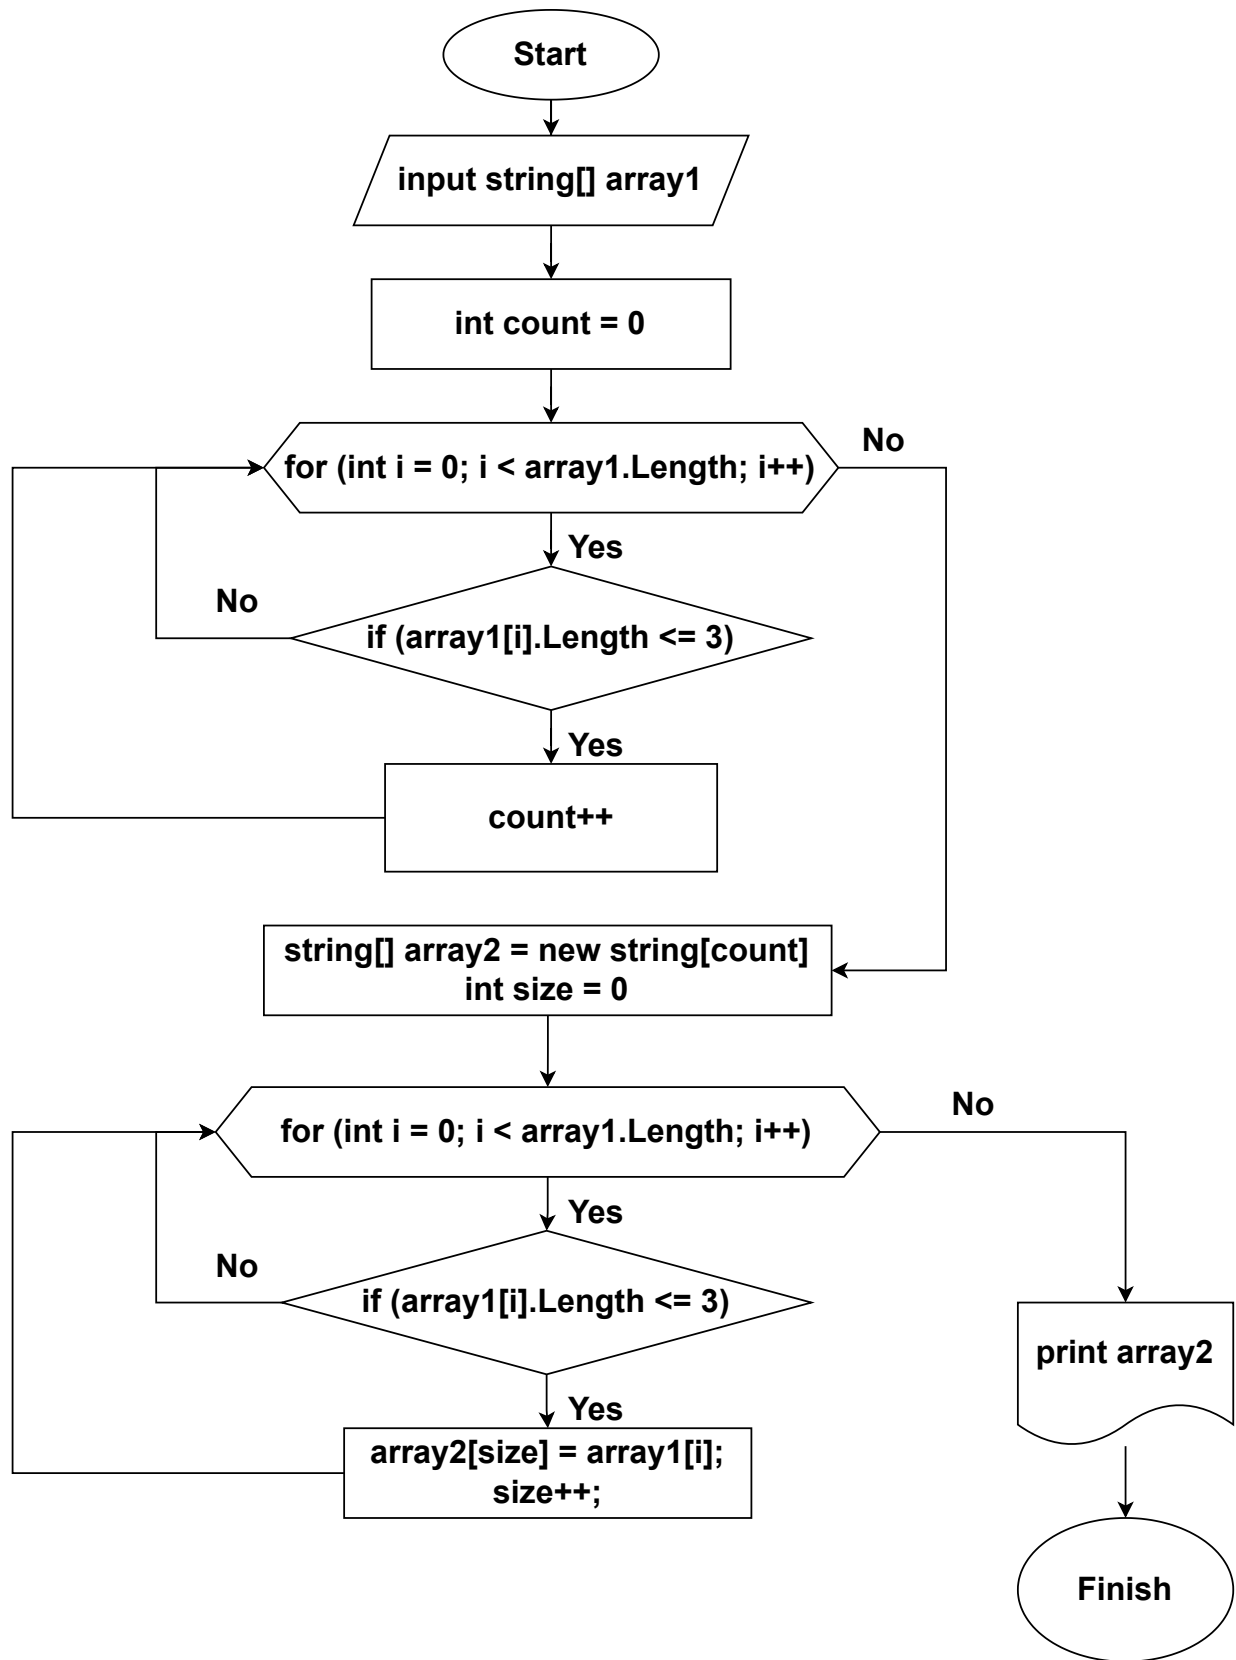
Start

input string[] array1

int count = 0

for (int i = 0; i < array1.Length; i++)

No

Yes

No

if (array1[i].Length <= 3)

Yes

count++

string[] array2 = new string[count]
int size = 0

for (int i = 0; i < array1.Length; i++)

No

Yes

No

if (array1[i].Length <= 3)

Yes

array2[size] = array1[i];
size++;

print array2

Finish